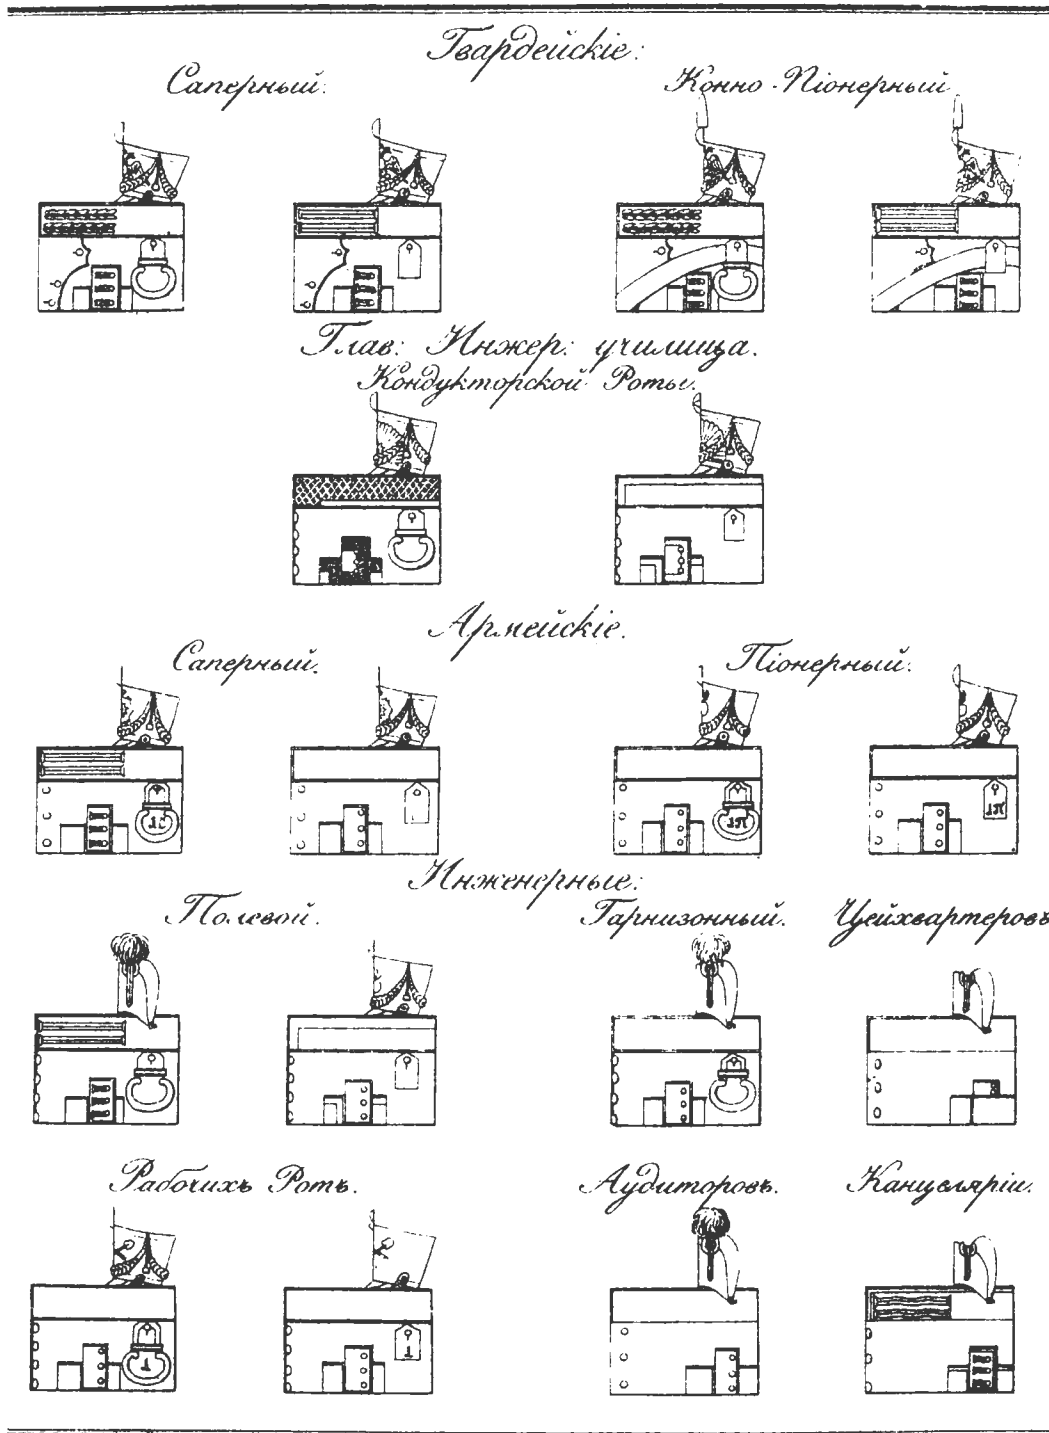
Гвардейскiе:

Саперный. Конно-Пiонерный.

Глав: Инжер: училища.
Кондукторской Роты.

Армейскiе.

Саперный. Пiонерный.

1С 1П

Инженерные:

Полевой. Гарнизонный. Цейхвартеровъ

Рабочихъ Ротъ. Аудиторовъ. Канцелярiи.

1 1